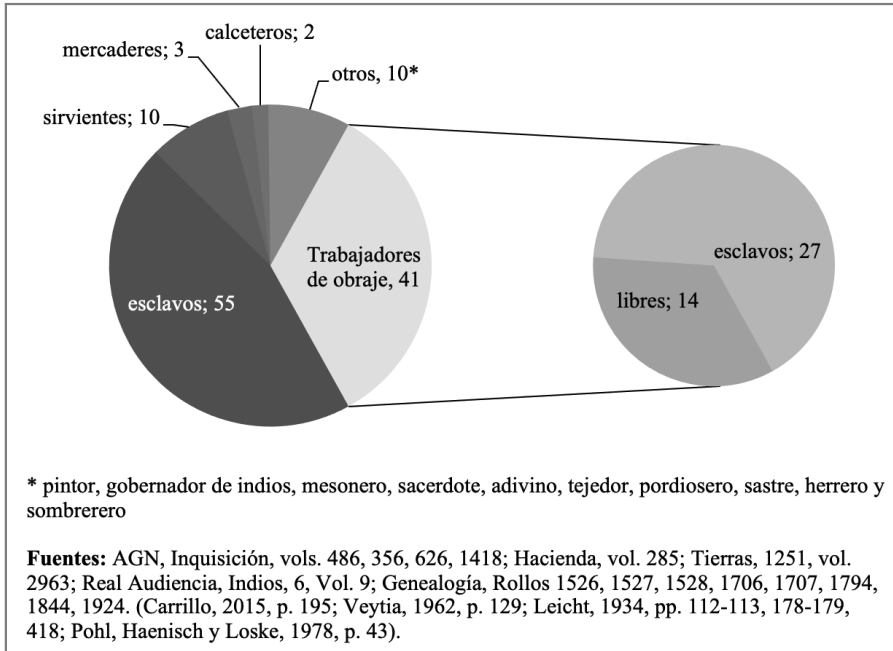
calceteros; 2
mercaderes; 3
otros, 10*
sirvientes; 10
Trabajadores de obraje, 41
esclavos; 55
esclavos; 27
libres; 14

* pintor, gobernador de indios, mesonero, sacerdote, adivino, tejedor, pordiosero, sastre, herrero y sombrerero

**Fuentes:** AGN, Inquisición, vols. 486, 356, 626, 1418; Hacienda, vol. 285; Tierras, 1251, vol. 2963; Real Audiencia, Indios, 6, Vol. 9; Genealogía, Rollos 1526, 1527, 1528, 1706, 1707, 1794, 1844, 1924. (Carrillo, 2015, p. 195; Veytia, 1962, p. 129; Leicht, 1934, pp. 112-113, 178-179, 418; Pohl, Haenisch y Loske, 1978, p. 43).